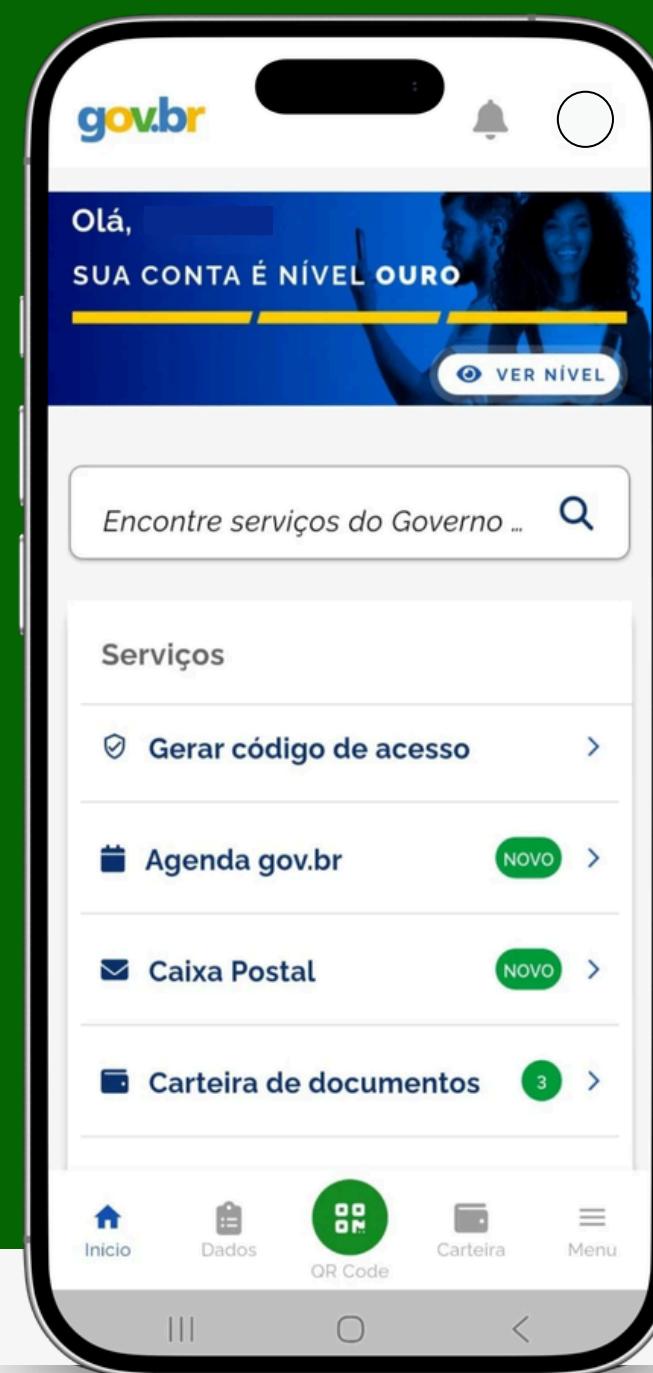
gov.br

Olá,

SUA CONTA É NÍVEL OURO

VER NÍVEL

Encontre serviços do Governo ...

Serviços

Gerar código de acesso

Agenda gov.br NOVO

Caixa Postal NOVO

Carteira de documentos 3

Inicio Dados QR Code Carteira Menu